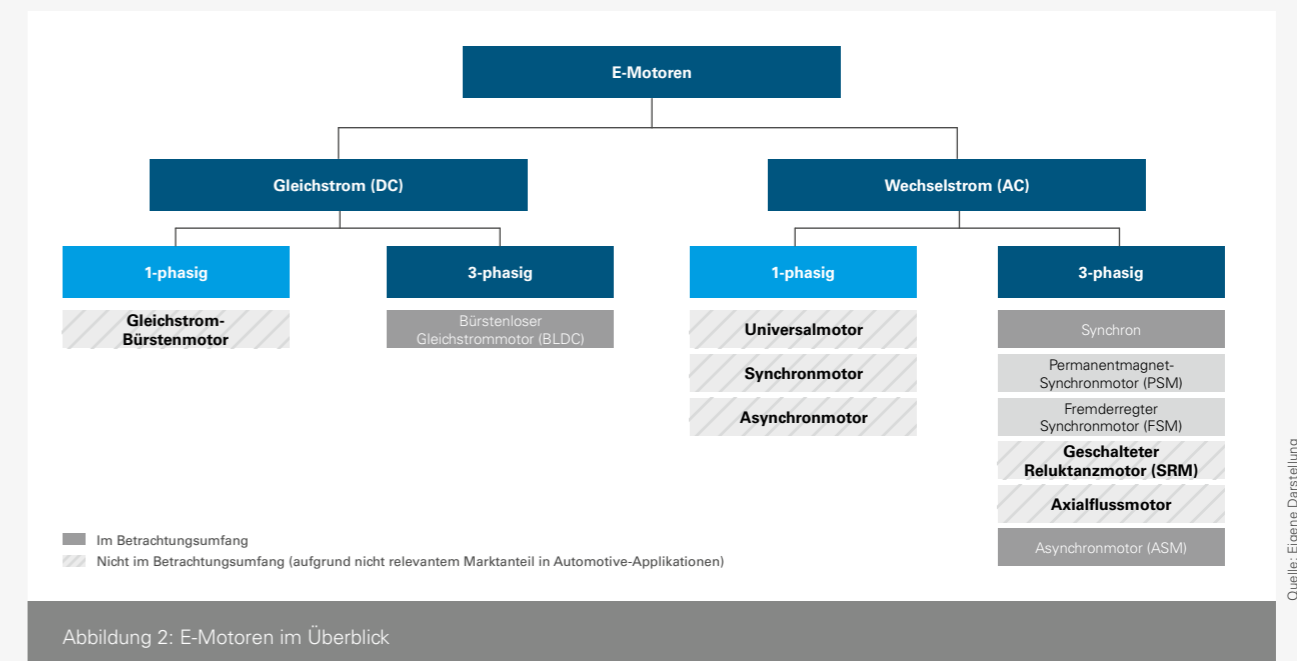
E-Motoren

Gleichstrom (DC)

Wechselstrom (AC)

1-phasig

Gleichstrom-Bürstenmotor

3-phasig

Bürstenloser Gleichstrommotor (BLDC)

1-phasig

Universalmotor

Synchronmotor

Asynchronmotor

3-phasig

Synchron

Permanentmagnet-Synchronmotor (PSM)

Fremderregter Synchronmotor (FSM)

Geschalteter Reluktanzmotor (SRM)

Axialflussmotor

Asynchronmotor (ASM)

Im Betrachtungsumfang

Nicht im Betrachtungsumfang (aufgrund nicht relevantem Marktanteil in Automotive-Applikationen)

Quelle: Eigene Darstellung

Abbildung 2: E-Motoren im Überblick